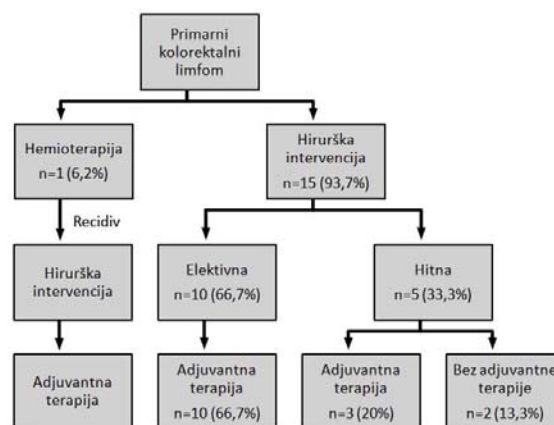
Primarni kolorektalni limfom

Hemioterapija
n=1 (6,2%)

Recidiv

Hirurška intervencija

Adjuvantna terapija

Hirurška intervencija
n=15 (93,7%)

Elektivna
n=10 (66,7%)

Adjuvantna terapija
n=10 (66,7%)

Hitna
n=5 (33,3%)

Adjuvantna terapija
n=3 (20%)

Bez adjuvantne terapije
n=2 (13,3%)